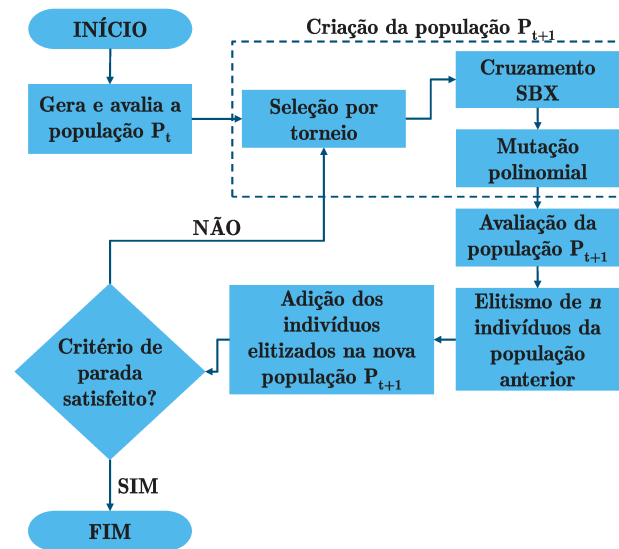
INÍCIO

Gera e avalia a população $P_t$

Criação da população $P_{t+1}$

Seleção por torneio

Cruzamento SBX

Mutação polinomial

Avaliação da população $P_{t+1}$

NÃO

Elitismo de $n$ indivíduos da população anterior

Adição dos indivíduos elitizados na nova população $P_{t+1}$

Critério de parada satisfeito?

SIM

FIM